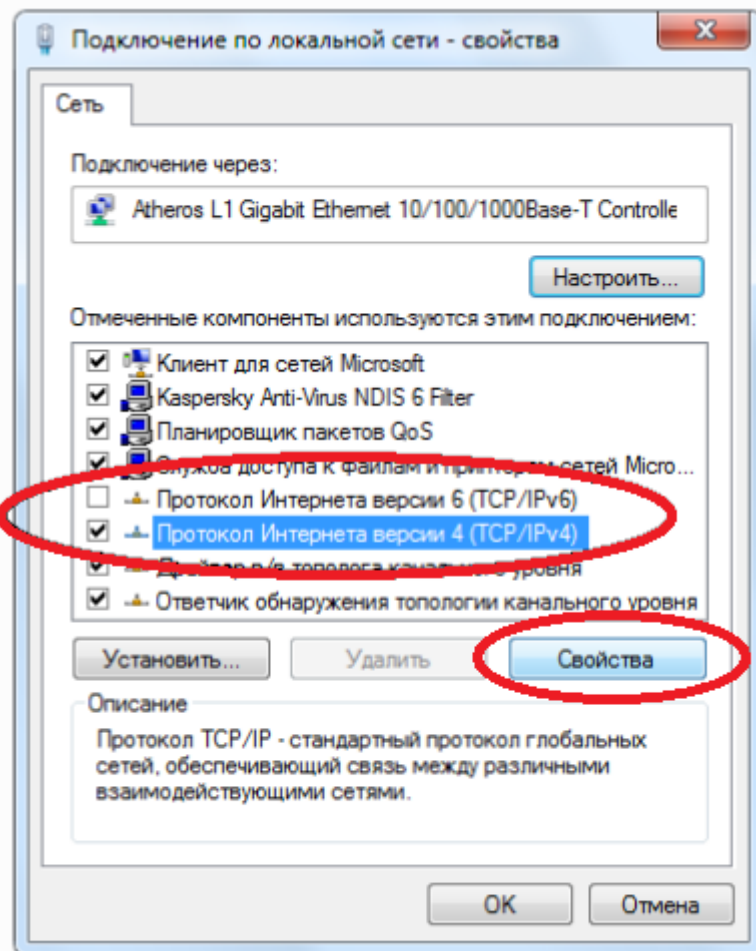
Подключение по локальной сети - свойства

Сеть

Подключение через:

Atheros L1 Gigabit Ethernet 10/100/1000Base-T Controlle

Настроить...

Отмеченные компоненты используются этим подключением:

Клиент для сетей Microsoft
Kaspersky Anti-Virus NDIS 6 Filter
Планировщик пакетов QoS
Служба доступа к файлам и принтерам сетей Micro...
Протокол Интернета версии 6 (TCP/IPv6)
Протокол Интернета версии 4 (TCP/IPv4)
Драйвер в/в тополога канального уровня
Ответчик обнаружения топологии канального уровня

Установить...
Удалить
Свойства

Описание

Протокол TCP/IP - стандартный протокол глобальных сетей, обеспечивающий связь между различными взаимодействующими сетями.

OK
Отмена